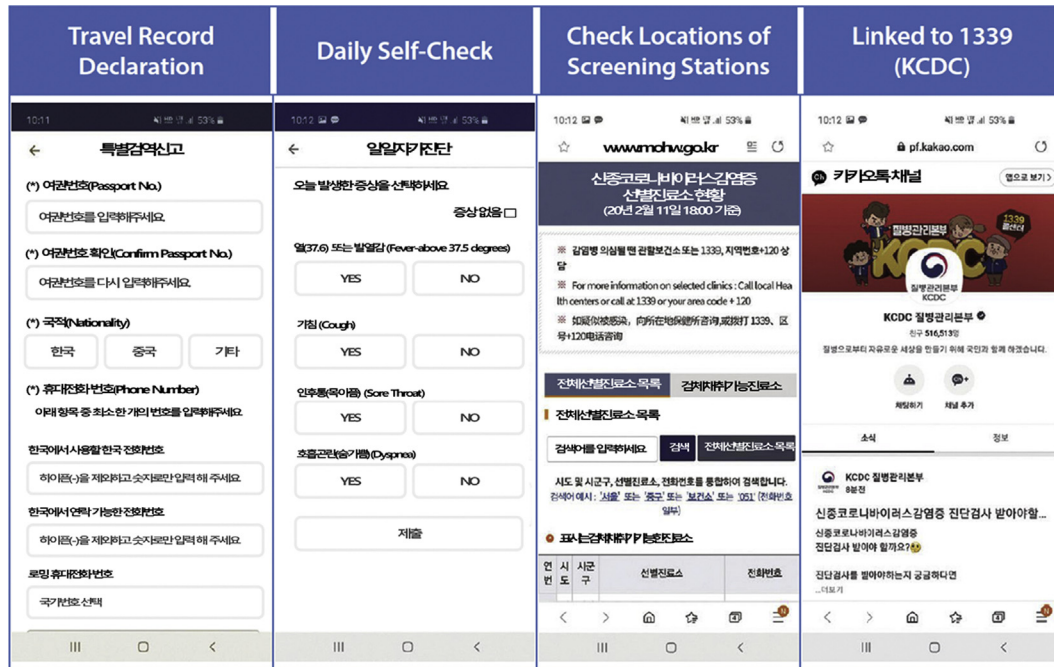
Travel Record Declaration

10:11

특별검역신고

(*) 여권번호(Passport No.)

여권번호를 입력해주세요.

(*) 여권번호 확인(Confirm Passport No.)

여권번호를 다시 입력해주세요.

(*) 국적(Nationality)

한국 | 중국 | 기타

(*) 휴대전화번호(Phone Number)

아래 항목 중 최소한 개의 번호를 입력해주세요.

한국에서 사용할 한국 전화번호

하이픈(-)을 제외하고 숫자로만 입력 해 주세요.

한국에서 연락 가능한 전화번호

하이픈(-)을 제외하고 숫자로만 입력 해 주세요.

로밍 휴대전화번호

국가번호 선택

Daily Self-Check

10:12

일일자가진단

오늘 발생한 증상을 선택하세요.

증상없음 □

열(37.6) 또는 발열감 (Fever-above 37.5 degrees)

YES | NO

기침 (Cough)

YES | NO

인후통(목아픔) (Sore Throat)

YES | NO

호흡곤란(숨가쁨) (Dyspnea)

YES | NO

제출

Check Locations of Screening Stations

10:12 53%

www.mohw.go.kr

신종코로나바이러스감염증 선별진료소 현황 (20년 2월 11일 18:00 기준)

※ 감염병 의심될 땐 관할보건소 또는 1339, 지역번호+120 상담

※ For more information on selected clinics : Call local Health centers or call at 1339 or your area code + 120

※ 如疑似被感染，向所在地保健所咨询，或拨打1339、区号+120电话咨询

전체선별진료소 목록 | 검체채취가능진료소

▌전체선별진료소 목록

검색어를 입력하세요. | 검색 | 전체선별진료소 목록

시도 및 시군구, 선별진료소, 전화번호를 통합하여 검색합니다. 검색어 예시 : '서울' 또는 '중구' 또는 '보건소' 또는 '051' (전화번호 일부)

● 표시는 검체채취 가능한 진료소

| 연번 | 시도 | 시군구 | 선별진료소 | 전화번호 |
|---|---|---|---|---|

Linked to 1339 (KCDC)

10:12 53%

pf.kakao.com

카카오톡 채널

앱으로 보기 >

질병관리본부 1339 콜센터 KCDC

질병관리본부 KCDC

KCDC 질병관리본부

친구 516,513명

질병으로부터 자유로운 세상을 만들기 위해 국민과 함께 하겠습니다.

채팅하기 | 채널 추가

소식 | 정보

KCDC 질병관리본부 8분전

신종코로나바이러스감염증 진단검사 받아야할...

신종코로나바이러스감염증 진단검사 받아야 할까요?

진단검사를 받아야하는지 궁금하다면 ...더보기